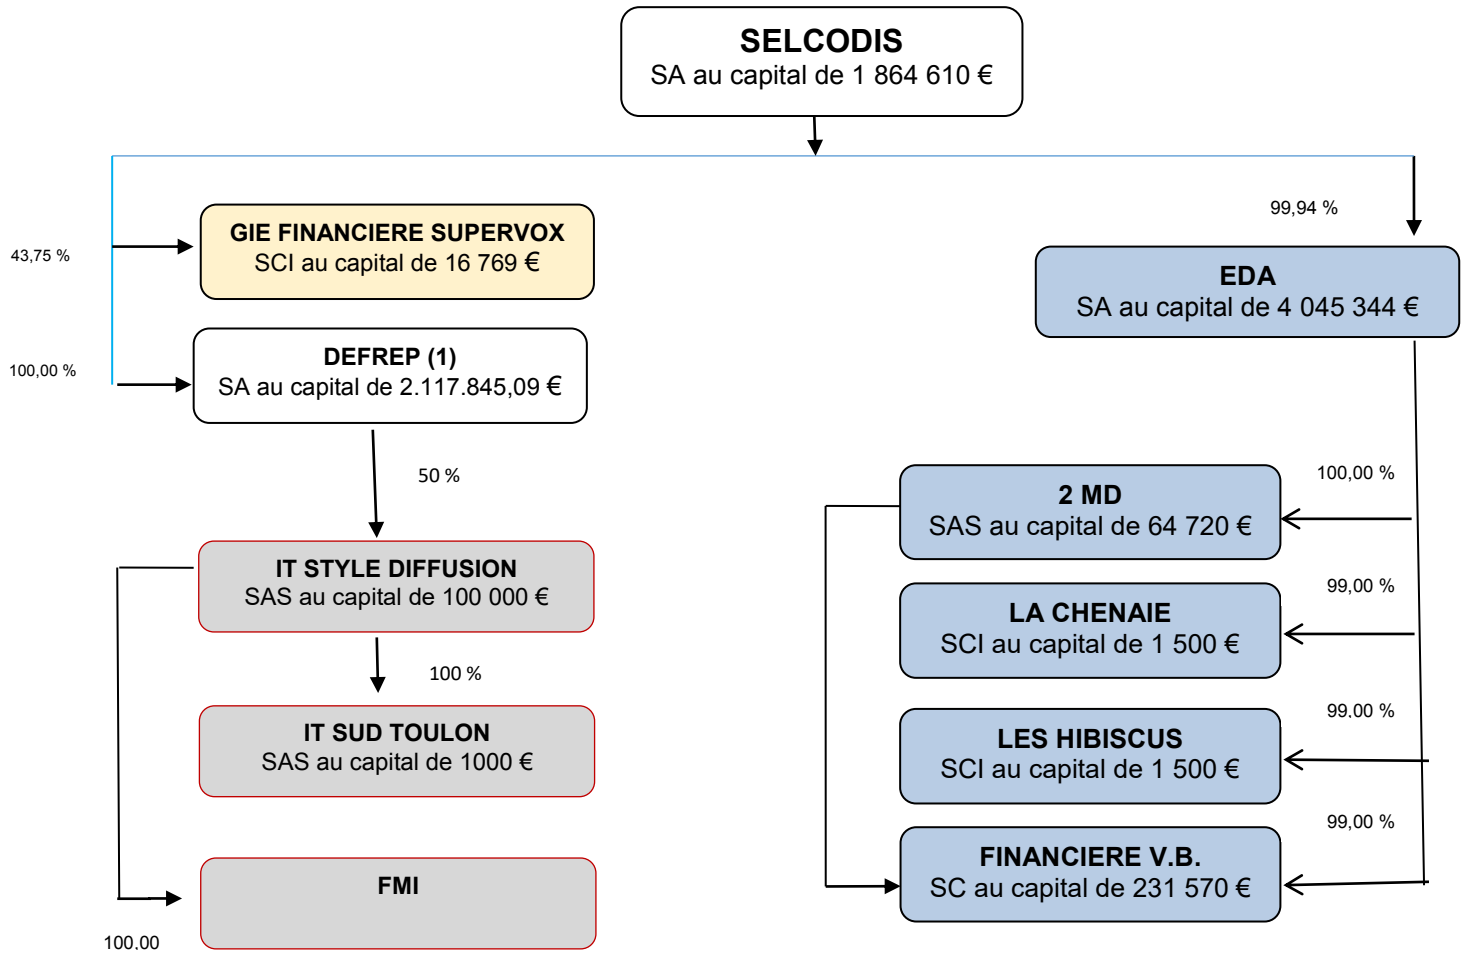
SELCODIS
SA au capital de 1 864 610 €

43,75 %

GIE FINANCIERE SUPERVOX
SCI au capital de 16 769 €

100,00 %

DEFREP (1)
SA au capital de 2.117.845,09 €

50 %

IT STYLE DIFFUSION
SAS au capital de 100 000 €

100 %

IT SUD TOULON
SAS au capital de 1000 €

FMI

100,00

99,94 %

EDA
SA au capital de 4 045 344 €

100,00 %

2 MD
SAS au capital de 64 720 €

99,00 %

LA CHENAIE
SCI au capital de 1 500 €

99,00 %

LES HIBISCUS
SCI au capital de 1 500 €

99,00 %

FINANCIERE V.B.
SC au capital de 231 570 €